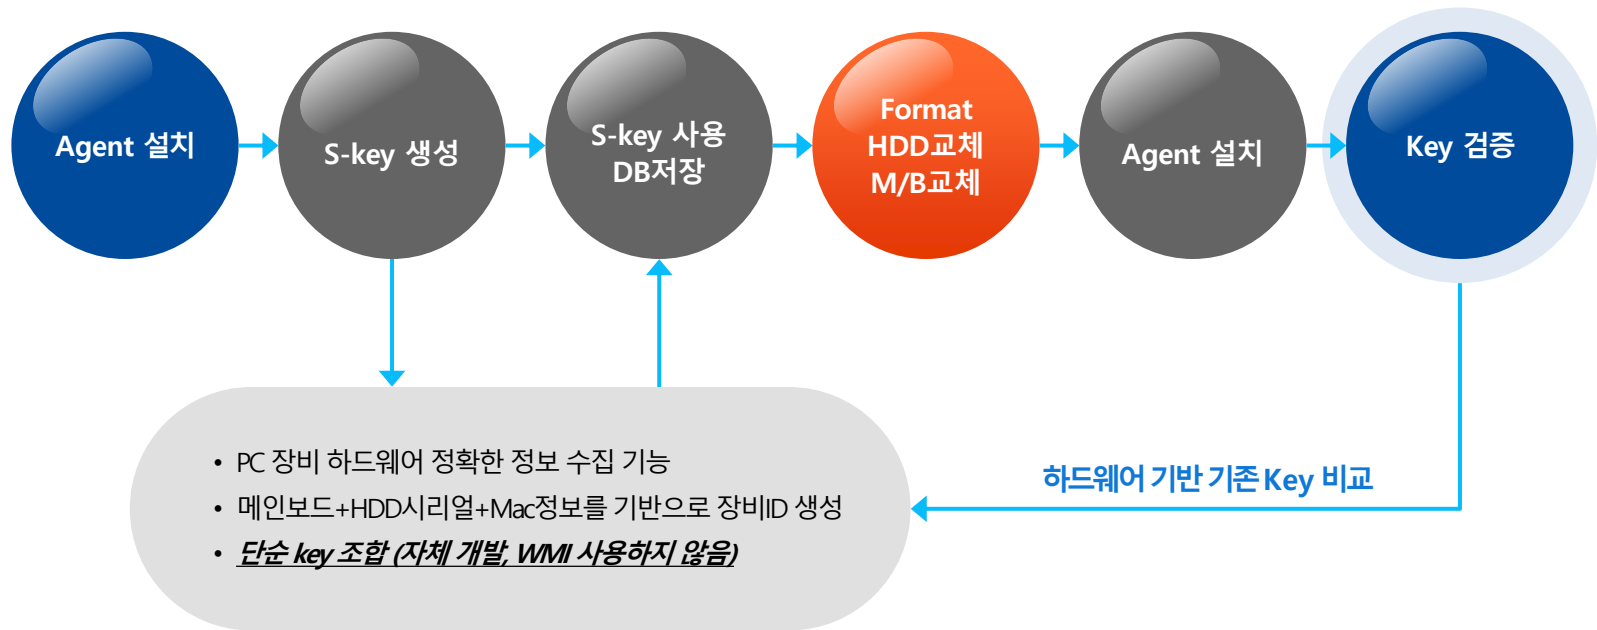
Agent 설치

S-key 생성

S-key 사용
DB저장

Format
HDD교체
M/B교체

Agent 설치

Key 검증

• PC 장비 하드웨어 정확한 정보 수집 기능
• 메인보드+HDD시리얼+Mac정보를 기반으로 장비ID 생성
• 단순 key 조합 (자체 개발, WMI 사용하지 않음)

하드웨어 기반 기존 Key 비교